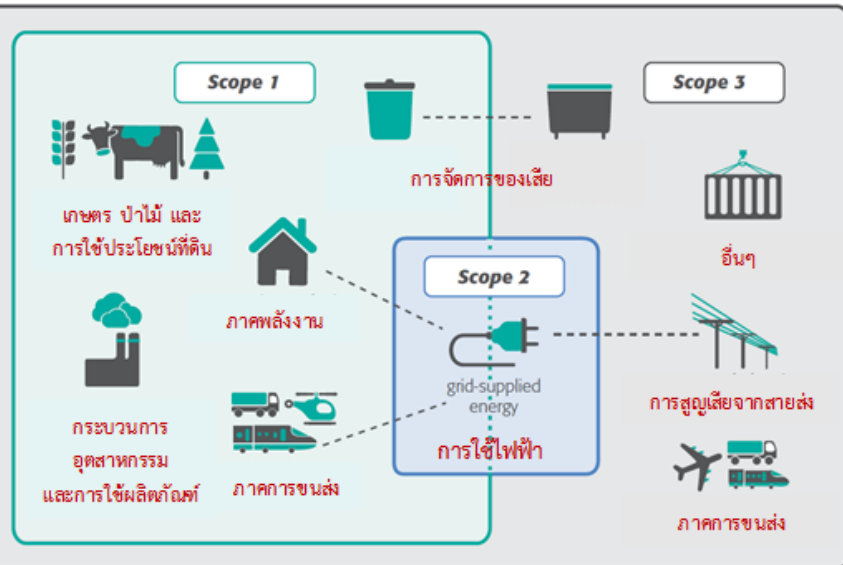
Scope 1

Scope 3

การจัดการของเสีย

เกษตร ป่าไม้ และการใช้ประโยชน์ที่ดิน

Scope 2

อื่นๆ

ภาคพลังงาน

grid-supplied energy

การสูญเสียจากสายส่ง

การใช้ไฟฟ้า

กระบวนการอุตสาหกรรมและการใช้ผลิตภัณฑ์

ภาคการขนส่ง

ภาคการขนส่ง